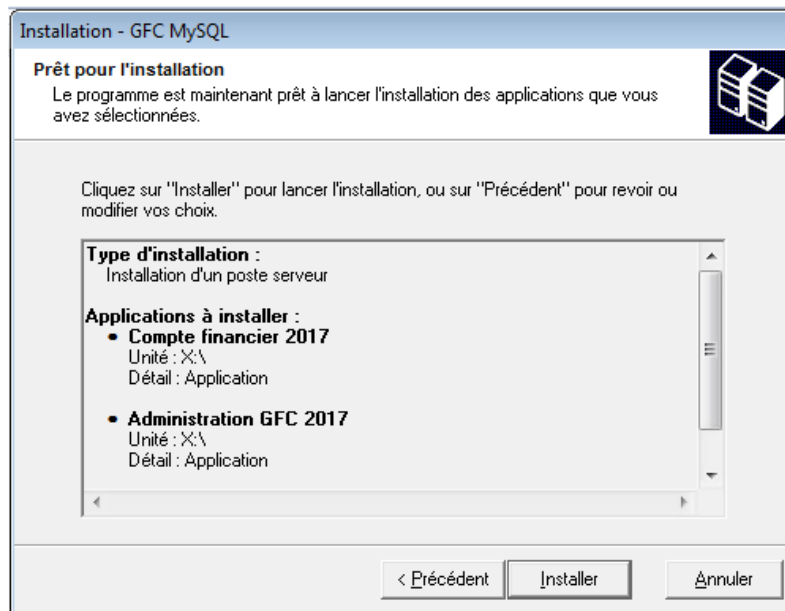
Installation - GFC MySQL

Prêt pour l'installation
Le programme est maintenant prêt à lancer l'installation des applications que vous avez sélectionnées.

Cliquez sur "Installer" pour lancer l'installation, ou sur "Précédent" pour revoir ou modifier vos choix.

Type d'installation :
Installation d'un poste serveur

Applications à installer :
• Compte financier 2017
Unité : X:\
Détail : Application

• Administration GFC 2017
Unité : X:\
Détail : Application

< Précédent
Installer
Annuler